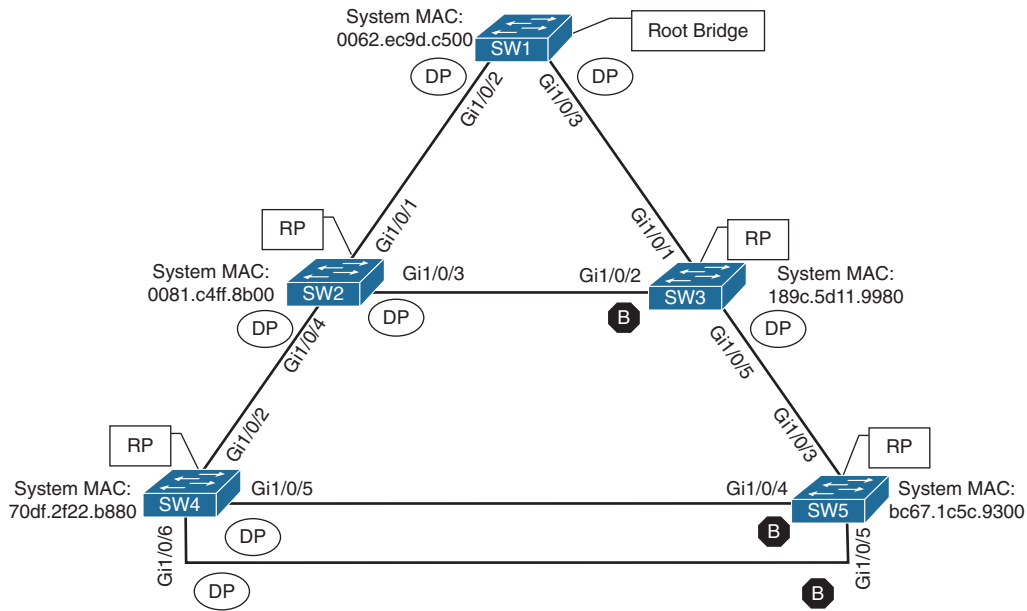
System MAC: 0062.ec9d.c500

SW1

Root Bridge

DP

DP

Gi1/0/2

Gi1/0/3

RP

Gi1/0/1

Gi1/0/1

RP

System MAC: 0081.c4ff.8b00

SW2

Gi1/0/3

Gi1/0/2

SW3

System MAC: 189c.5d11.9980

DP

DP

B

DP

Gi1/0/4

Gi1/0/5

RP

Gi1/0/2

Gi1/0/3

RP

System MAC: 70df.2f22.b880

SW4

Gi1/0/5

Gi1/0/4

SW5

System MAC: bc67.1c5c.9300

DP

B

Gi1/0/6

Gi1/0/5

DP

B